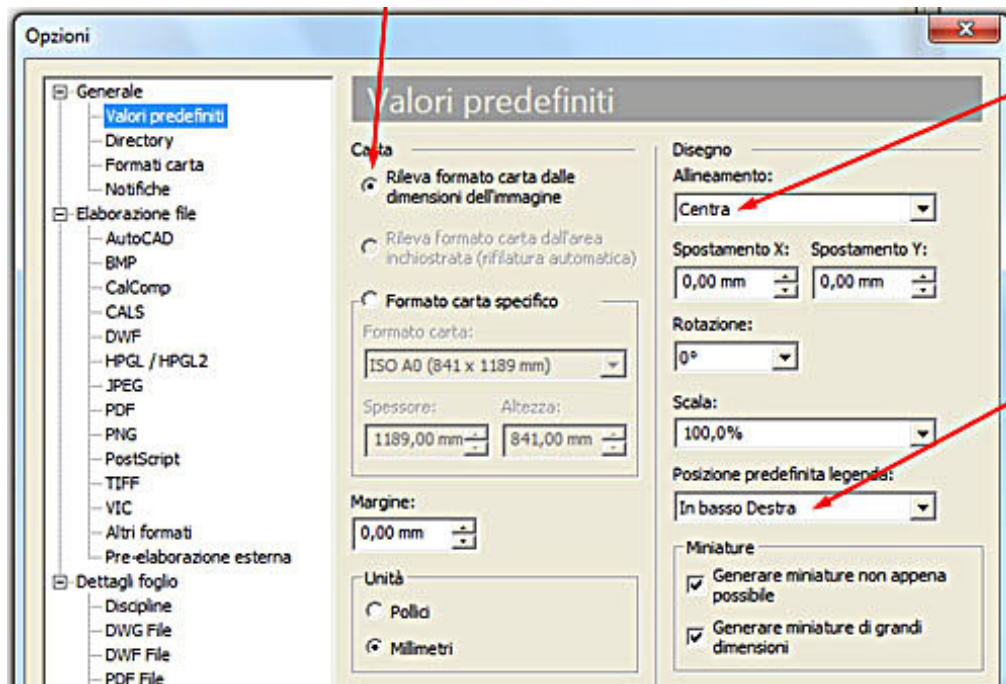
Opzioni

Generale
Valori predefiniti
Directory
Formati carta
Notifiche
Elaborazione file
AutoCAD
BMP
CalComp
CALS
DWF
HPGL / HPGL2
JPEG
PDF
PNG
PostScript
TIFF
VIC
Altri formati
Pre-elaborazione esterna
Dettagli foglio
Discipline
DWG File
DWF File
PDF File

Valori predefiniti

Carta
Rileva formato carta dalle dimensioni dell'immagine
Rileva formato carta dall'area inchiostrata (rifilatura automatica)
Formato carta specifico
Formato carta:
ISO A0 (841 x 1189 mm)
Spessore:
Altezza:
1189,00 mm
841,00 mm
Margine:
0,00 mm
Unità
Pollici
Millimetri

Disegno
Allineamento:
Centra
Spostamento X:
Spostamento Y:
0,00 mm
0,00 mm
Rotazione:
0°
Scala:
100,0%
Posizione predefinita legenda:
In basso Destra
Miniature
Generare miniature non appena possibile
Generare miniature di grandi dimensioni